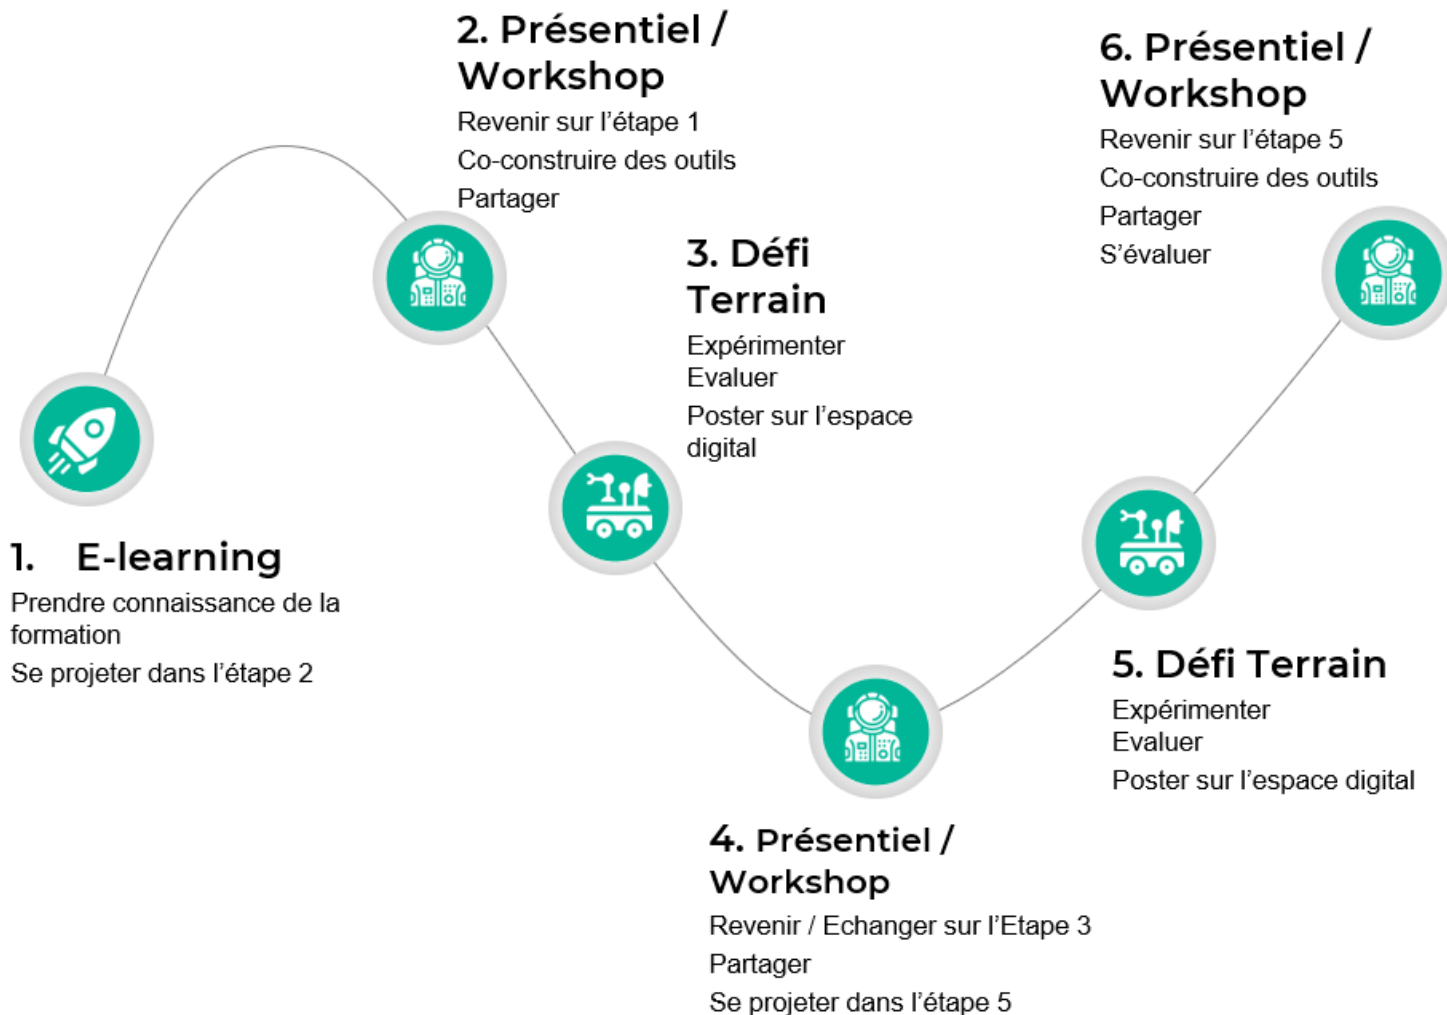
1. E-learning

Prendre connaissance de la formation

Se projeter dans l'étape 2

2. Présentiel / Workshop

Revenir sur l'étape 1

Co-construire des outils

Partager

3. Défi Terrain

Expérimenter
Evaluer

Poster sur l'espace digital

4. Présentiel / Workshop

Revenir / Echanger sur l'Etape 3

Partager

Se projeter dans l'étape 5

5. Défi Terrain

Expérimenter
Evaluer

Poster sur l'espace digital

6. Présentiel / Workshop

Revenir sur l'étape 5

Co-construire des outils

Partager

S'évaluer